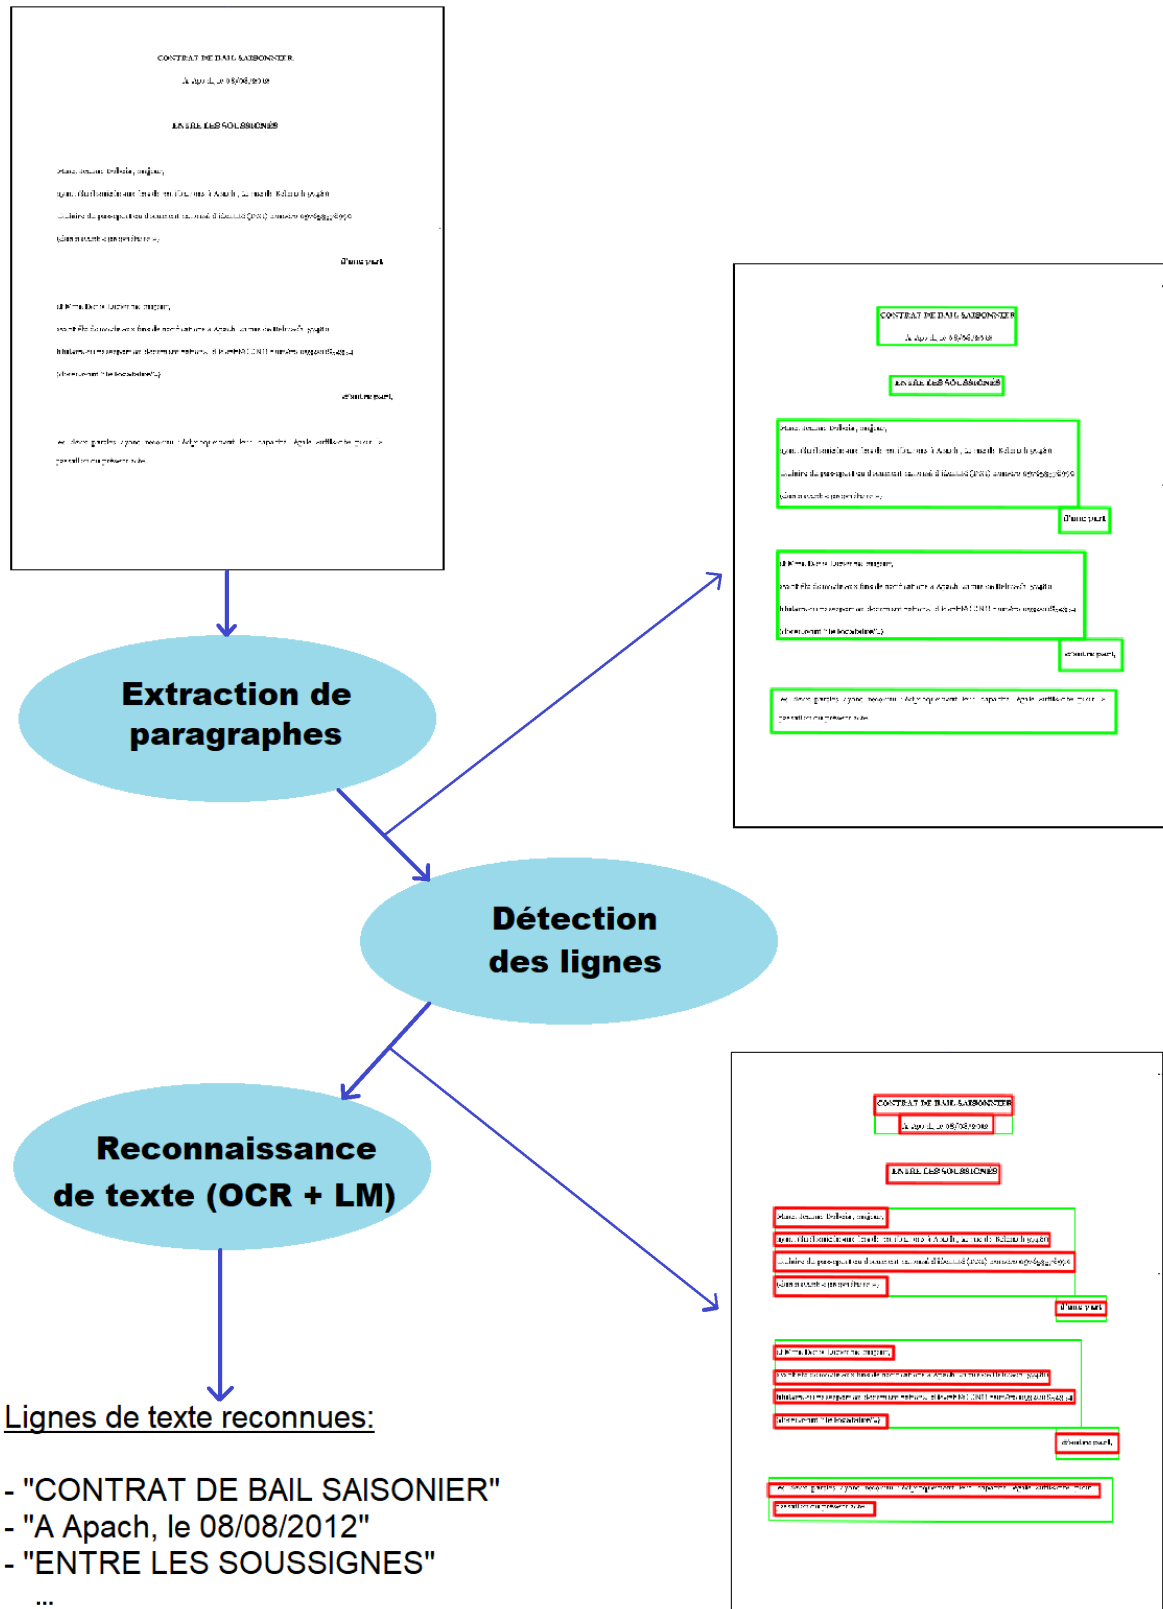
CONTRAT DE BAIL SAISONNIER

A Apach, le 08/08/2012

ENTRE LES SOUSSIGNÉS

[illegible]

d'une part

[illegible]

d'autre part,

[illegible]

Extraction de paragraphes

Détection des lignes

Reconnaissance de texte (OCR + LM)

Lignes de texte reconnues:

- "CONTRAT DE BAIL SAISONIER"
- "A Apach, le 08/08/2012"
- "ENTRE LES SOUSSIGNES"
...